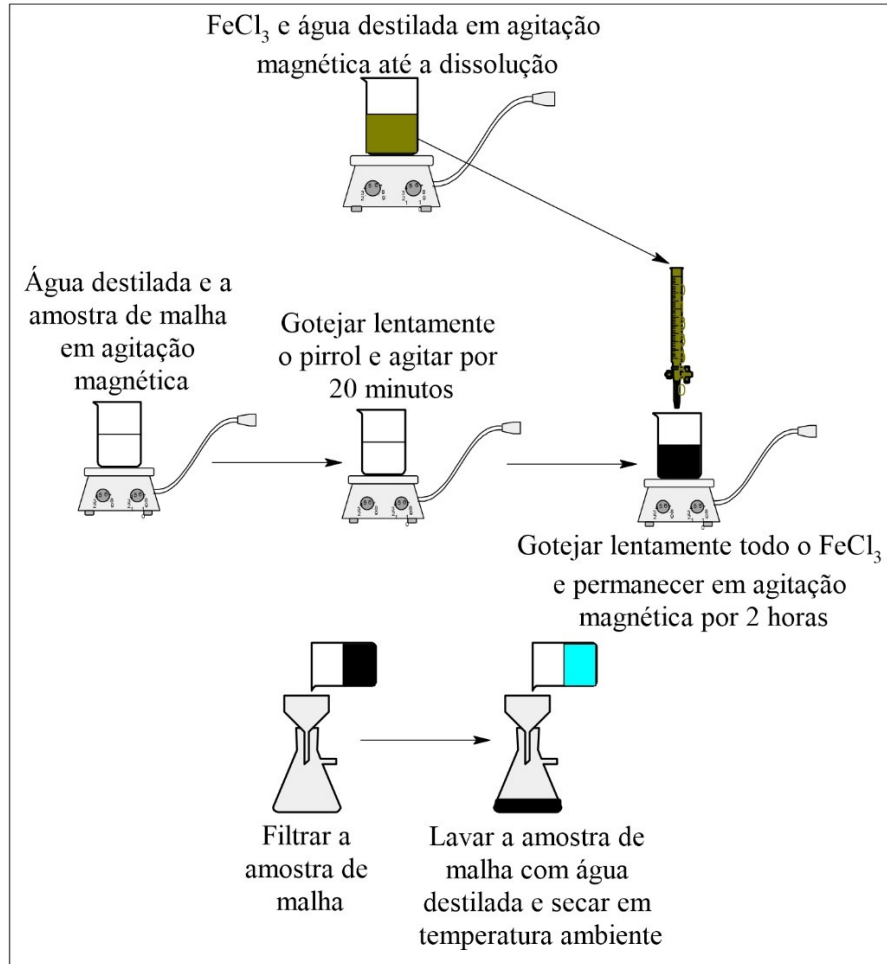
$FeCl_3$ e água destilada em agitação magnética até a dissolução

Água destilada e a amostra de malha em agitação magnética

Gotejar lentamente o pirrol e agitar por 20 minutos

Gotejar lentamente todo o $FeCl_3$ e permanecer em agitação magnética por 2 horas

Filtrar a amostra de malha

Lavar a amostra de malha com água destilada e secar em temperatura ambiente